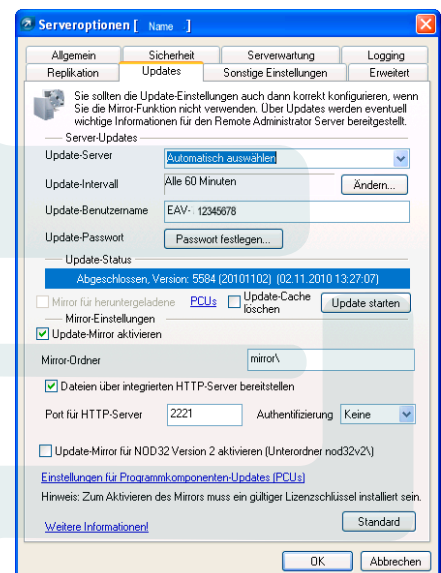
Serveroptionen [ Name ]

Allgemein | Sicherheit | Serverwartung | Logging
Replikation | Updates | Sonstige Einstellungen | Erweitert

Sie sollten die Update-Einstellungen auch dann korrekt konfigurieren, wenn Sie die Mirror-Funktion nicht verwenden. Über Updates werden eventuell wichtige Informationen für den Remote Administrator Server bereitgestellt.

Server-Updates

Update-Server
Automatisch auswählen

Update-Intervall
Alle 60 Minuten
Ändern...

Update-Benutzername
EAV- 12345678

Update-Passwort
Passwort festlegen...

Update-Status

Abgeschlossen, Version: 5584 (20101102) (02.11.2010 13:27:07)

Mirror für heruntergeladene PCUs
Update-Cache löschen
Update starten

Mirror-Einstellungen

Update-Mirror aktivieren

Mirror-Ordner
mirror\

Dateien über integrierten HTTP-Server bereitstellen

Port für HTTP-Server
2221
Authentifizierung
Keine

Update-Mirror für NOD32 Version 2 aktivieren (Unterordner nod32v2\)

Einstellungen für Programmkomponenten-Updates (PCUs)

Hinweis: Zum Aktivieren des Mirrors muss ein gültiger Lizenzschlüssel installiert sein.

Weitere Informationen!
Standard

OK
Abbrechen